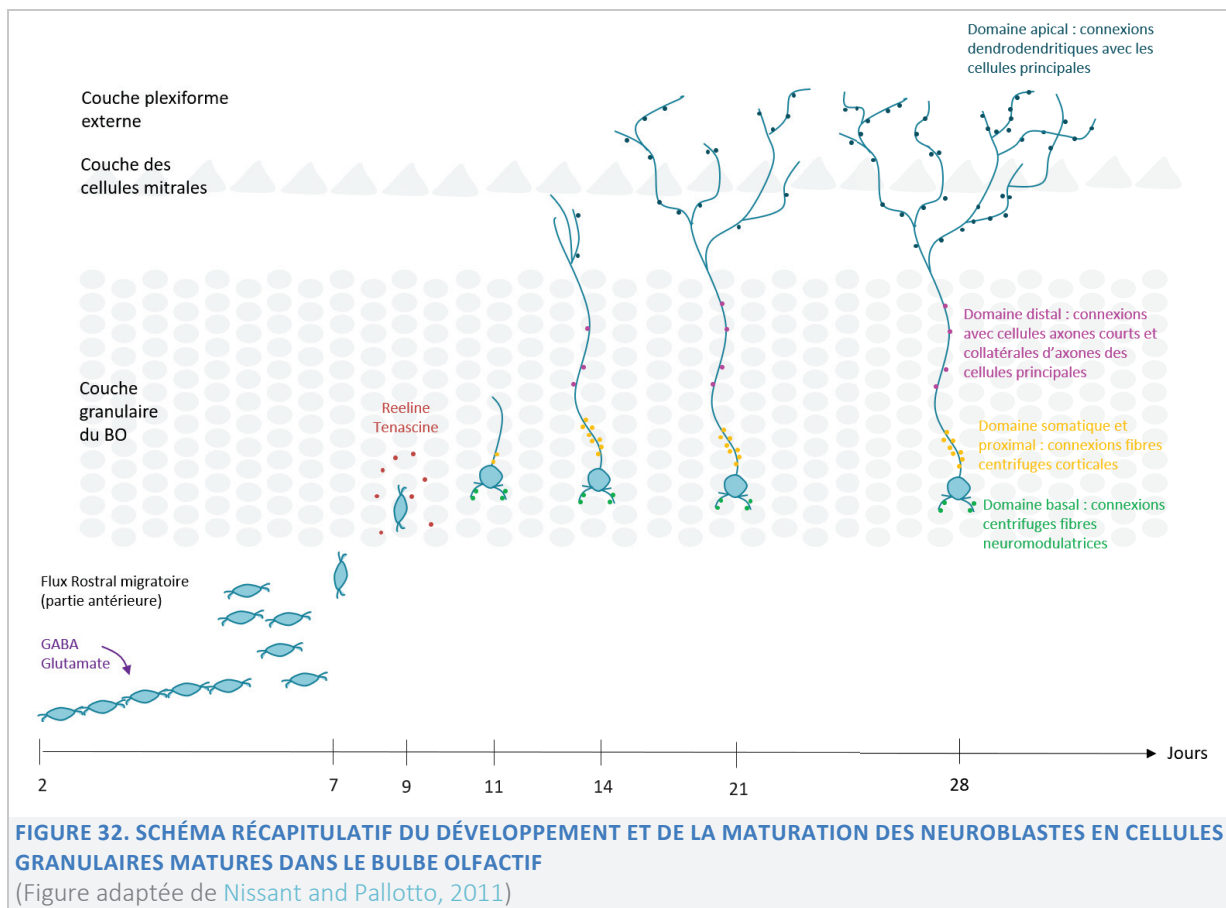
Domaine apical : connexions dendrodendritiques avec les cellules principales

Couche plexiforme externe

Couche des cellules mitrales

Domaine distal : connexions avec cellules axones courts et collatérales d'axones des cellules principales

Couche granulaire du BO

Reeline
Tenascine

Domaine somatique et proximal : connexions fibres centrifuges corticales

Domaine basal : connexions centrifuges fibres neuromodulatrices

Flux Rostral migratoire (partie antérieure)

GABA
Glutamate

Jours

2 7 9 11 14 21 28

FIGURE 32. SCHÉMA RÉCAPITULATIF DU DÉVELOPPEMENT ET DE LA MATURATION DES NEUROBLASTES EN CELLULES GRANULAIRES MATURES DANS LE BULBE OLFACTIF
(Figure adaptée de Nissant and Pallotto, 2011)